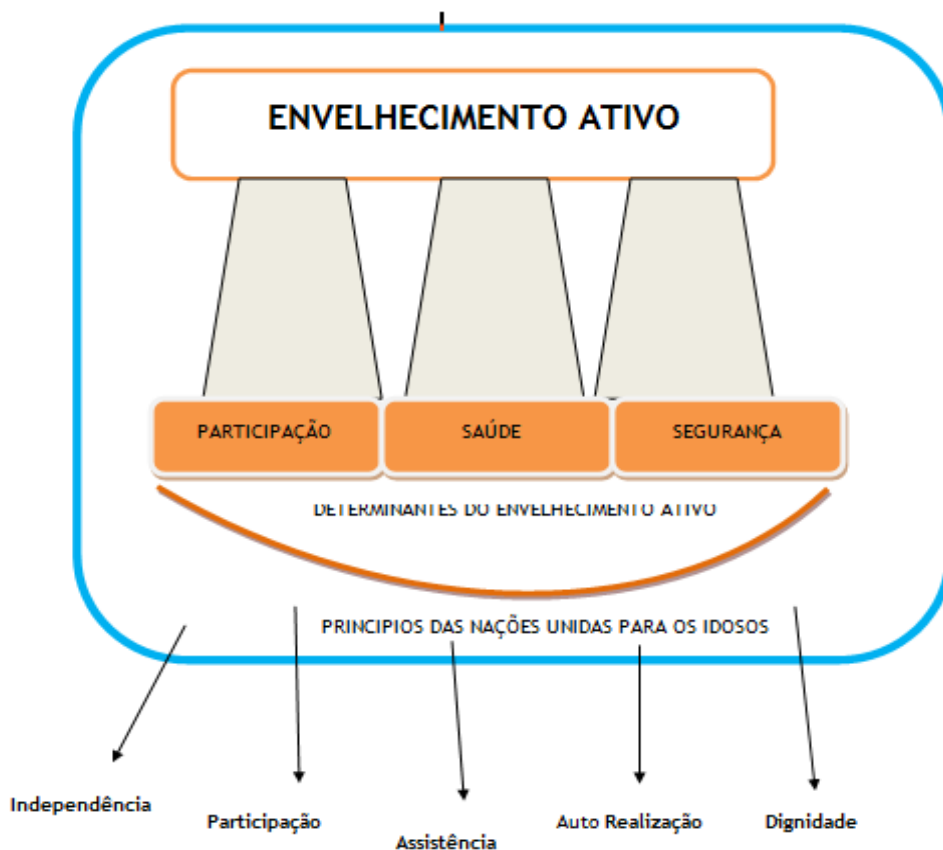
ENVELHECIMENTO ATIVO

PARTICIPAÇÃO

SAÚDE

SEGURANÇA

DETERMINANTES DO ENVELHECIMENTO ATIVO

PRINCIPIOS DAS NAÇÕES UNIDAS PARA OS IDOSOS

Independência

Participação

Assistência

Auto Realização

Dignidade